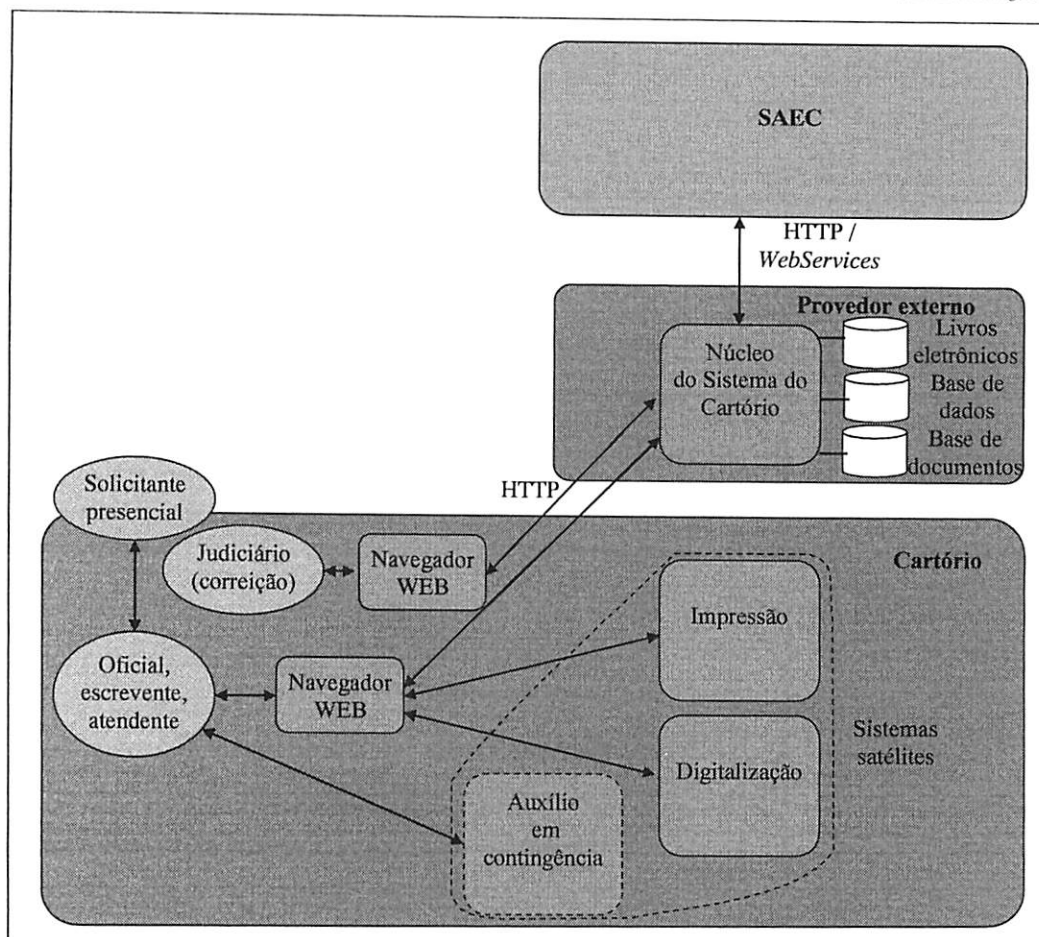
SAEC

HTTP / *WebServices*

Provedor externo

Núcleo do Sistema do Cartório

Livros eletrônicos

Base de dados

Base de documentos

HTTP

Solicitante presencial

Judiciário (correição)

Navegador WEB

Cartório

Impressão

Oficial, escrevente, atendente

Navegador WEB

Sistemas satélites

Digitalização

Auxílio em contingência